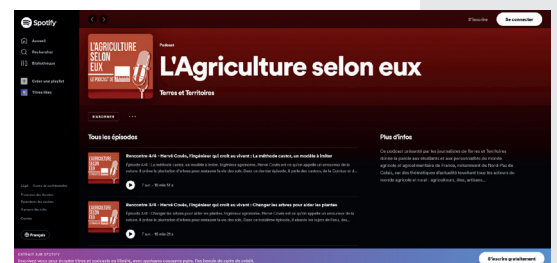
Spotify

Accueil
Rechercher
Bibliothèque
Créer une playlist
Titres likés

S'inscrire
Se connecter

L'AGRICULTURE SELON EUX
LE PODCAST DE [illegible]

Podcast
L'Agriculture selon eux
Terres et Territoires

S'ABONNER
···

Tous les épisodes

L'AGRICULTURE SELON EUX
Rencontre 4/4 - Hervé Coués, l'ingénieur qui croit au vivant : La méthode castor, un modèle à imiter
Épisode 4/4 - La méthode castor, un modèle à imiter. Ingénieur agronome, Hervé Coués est ce qu'on appelle un amoureux de la nature. À prône le plantation d'arbres pour restaurer la vie des sols. Dans ce dernier épisode, il parle des castors, de la Gestion et À...
7 juil. · 16 min 14 s

L'AGRICULTURE SELON EUX
Rencontre 3/4 - Hervé Coués, l'ingénieur qui croit au vivant : Changer les arbres pour aider les plantes
Épisode 3/4 - Changer les arbres pour aider les plantes. Ingénieur agronome, Hervé Coués est ce qu'on appelle un amoureux de la nature. À prône la plantation d'arbres pour restaurer la vie des sols. Dans ce troisième épisode, il aborde les sujets de l'eau, les...
7 juil. · 16 min 29 s

Plus d'infos
Ce podcast présenté par les journalistes de Terres et Territoires donne la parole aux étudiants et aux personnalités du monde agricole et agroalimentaire de France, notamment du Nord-Pas-de-Calais, sur des thématiques d'actualité touchant tous les acteurs du monde agricole et rural : agriculteurs, élus, artisans...

Légal
Centre de confidentialité
Protection des données
Paramètres des cookies
À propos des pubs
Cookies

Français

APERÇU DE SPOTIFY
Inscrivez-vous pour écouter titres et podcasts en illimité, avec quelques annonces pubs. Pas besoin de carte de crédit.
S'inscrire gratuitement